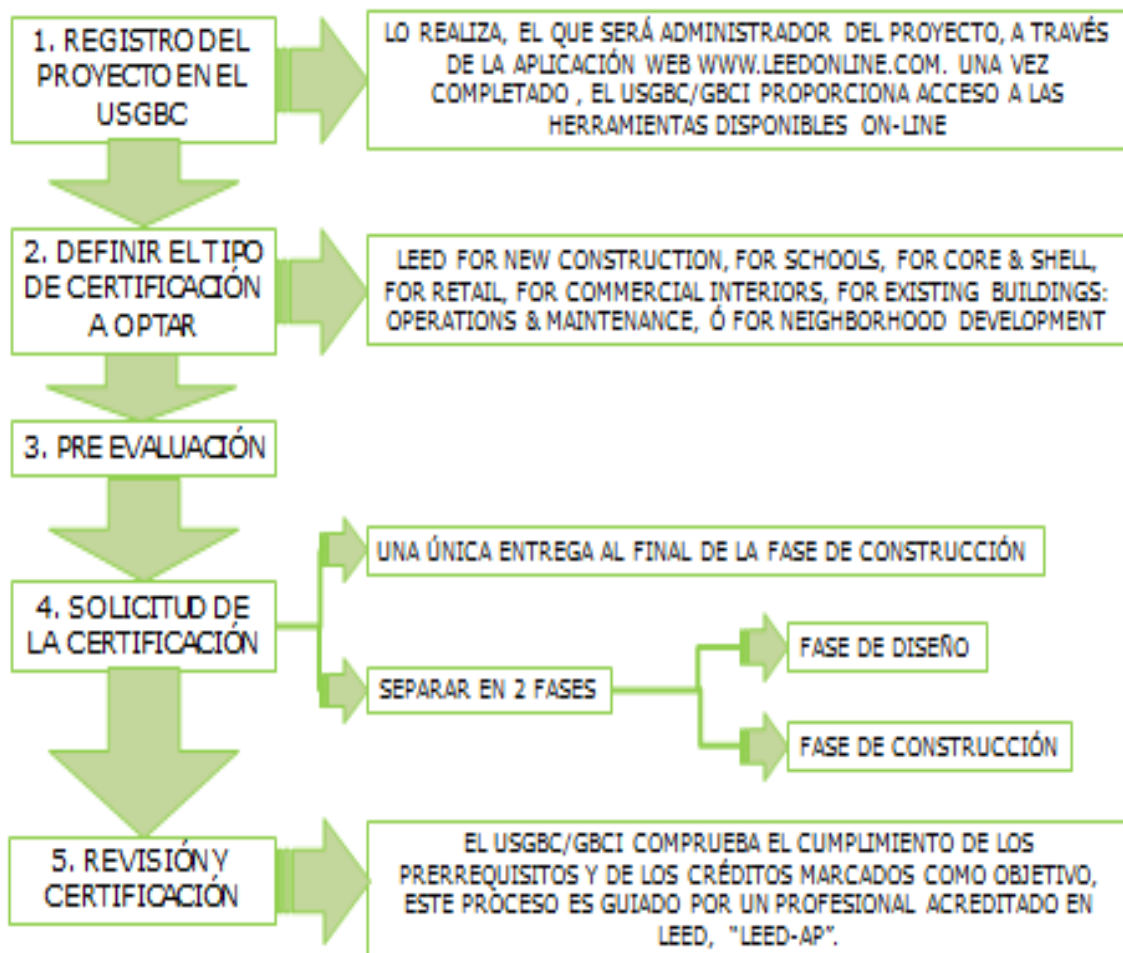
1. REGISTRO DEL PROYECTO EN EL USGBC

LO REALIZA, EL QUE SERÁ ADMINISTRADOR DEL PROYECTO, A TRAVÉS DE LA APLICACIÓN WEB WWW.LEEDONLINE.COM. UNA VEZ COMPLETADO , EL USGBC/GBCI PROPORCIONA ACCESO A LAS HERRAMIENTAS DISPONIBLES ON-LINE

2. DEFINIR EL TIPO DE CERTIFICACIÓN A OPTAR

LEED FOR NEW CONSTRUCTION, FOR SCHOOLS, FOR CORE & SHELL, FOR RETAIL, FOR COMMERCIAL INTERIORS, FOR EXISTING BUILDINGS: OPERATIONS & MAINTENANCE, Ó FOR NEIGHBORHOOD DEVELOPMENT

3. PRE EVALUACIÓN

4. SOLICITUD DE LA CERTIFICACIÓN

UNA ÚNICA ENTREGA AL FINAL DE LA FASE DE CONSTRUCCIÓN

SEPARAR EN 2 FASES

FASE DE DISEÑO

FASE DE CONSTRUCCIÓN

5. REVISIÓN Y CERTIFICACIÓN

EL USGBC/GBCI COMPRUEBA EL CUMPLIMIENTO DE LOS PRERREQUISITOS Y DE LOS CRÉDITOS MARCADOS COMO OBJETIVO, ESTE PROCESO ES GUIADO POR UN PROFESIONAL ACREDITADO EN LEED, "LEED-AP".